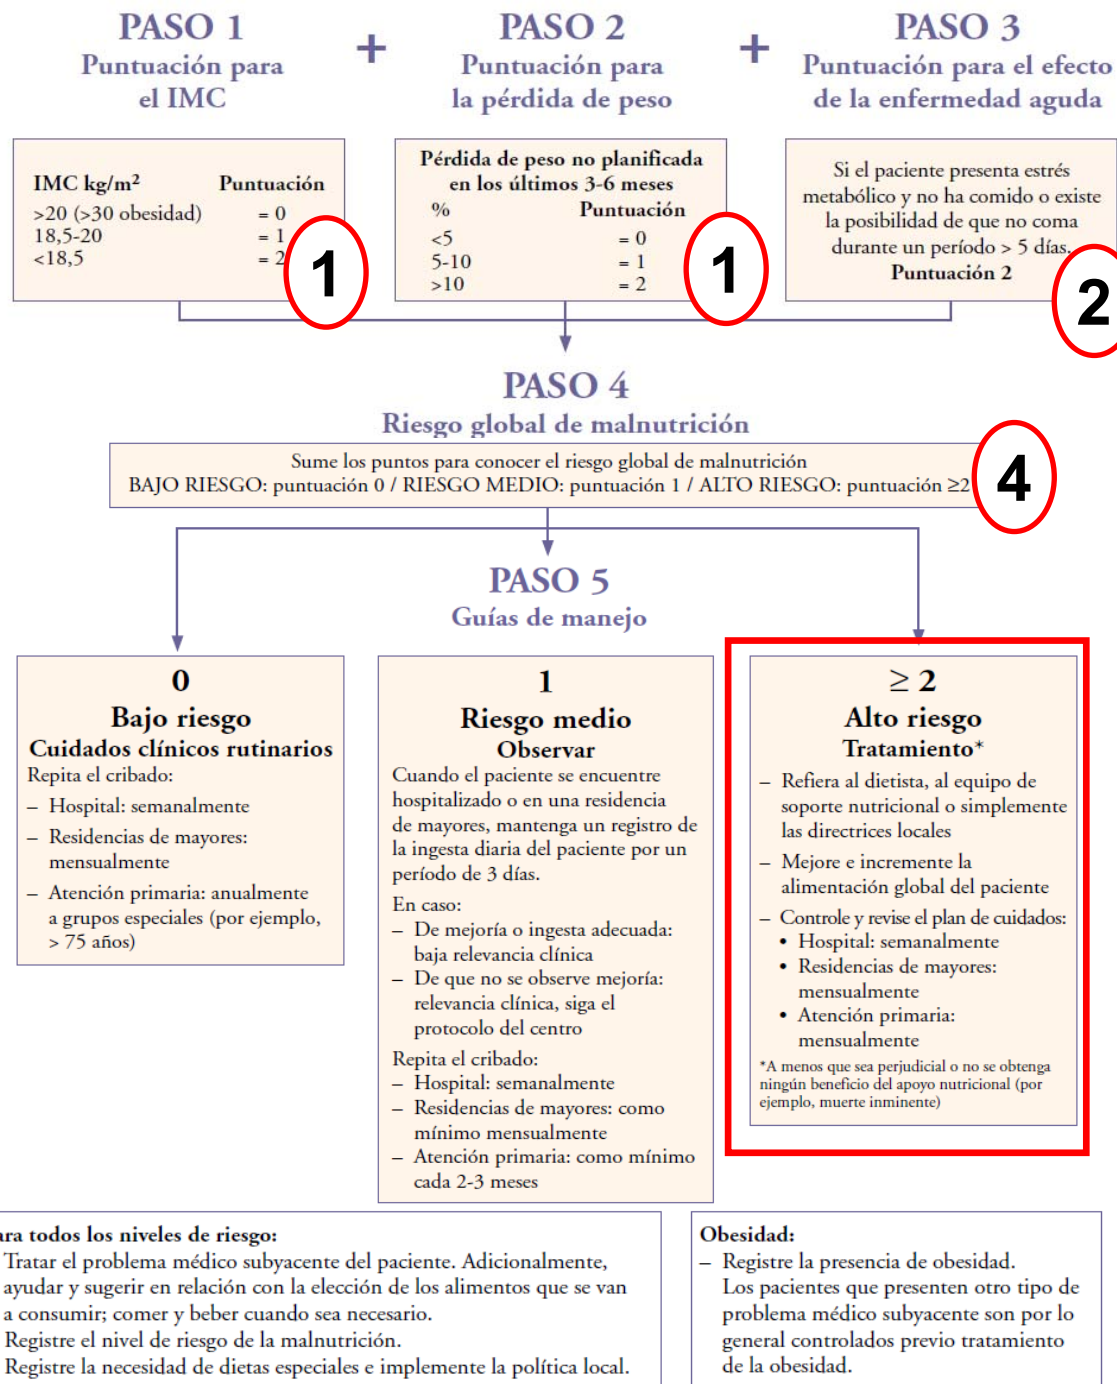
PASO 1
Puntuación para el IMC

+

PASO 2
Puntuación para la pérdida de peso

+

PASO 3
Puntuación para el efecto de la enfermedad aguda

| IMC kg/m² | Puntuación |
|---|---|
| >20 (>30 obesidad) | = 0 |
| 18,5-20 | = 1 |
| <18,5 | = 2 |

1

Pérdida de peso no planificada en los últimos 3-6 meses

| % | Puntuación |
|---|---|
| <5 | = 0 |
| 5-10 | = 1 |
| >10 | = 2 |

1

Si el paciente presenta estrés metabólico y no ha comido o existe la posibilidad de que no coma durante un período > 5 días.
Puntuación 2

2

PASO 4
Riesgo global de malnutrición

Sume los puntos para conocer el riesgo global de malnutrición
BAJO RIESGO: puntuación 0 / RIESGO MEDIO: puntuación 1 / ALTO RIESGO: puntuación ≥2

4

PASO 5
Guías de manejo

0
Bajo riesgo
Cuidados clínicos rutinarios
Repita el cribado:
– Hospital: semanalmente
– Residencias de mayores: mensualmente
– Atención primaria: anualmente a grupos especiales (por ejemplo, > 75 años)

1
Riesgo medio
Observar
Cuando el paciente se encuentre hospitalizado o en una residencia de mayores, mantenga un registro de la ingesta diaria del paciente por un período de 3 días.
En caso:
– De mejoría o ingesta adecuada: baja relevancia clínica
– De que no se observe mejoría: relevancia clínica, siga el protocolo del centro
Repita el cribado:
– Hospital: semanalmente
– Residencias de mayores: como mínimo mensualmente
– Atención primaria: como mínimo cada 2-3 meses

≥ 2
Alto riesgo
Tratamiento*
– Refiera al dietista, al equipo de soporte nutricional o simplemente las directrices locales
– Mejore e incremente la alimentación global del paciente
– Controle y revise el plan de cuidados:
• Hospital: semanalmente
• Residencias de mayores: mensualmente
• Atención primaria: mensualmente
*A menos que sea perjudicial o no se obtenga ningún beneficio del apoyo nutricional (por ejemplo, muerte inminente)

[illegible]ra todos los niveles de riesgo:
Tratar el problema médico subyacente del paciente. Adicionalmente, ayudar y sugerir en relación con la elección de los alimentos que se van a consumir; comer y beber cuando sea necesario.
Registre el nivel de riesgo de la malnutrición.
Registre la necesidad de dietas especiales e implemente la política local.

Obesidad:
– Registre la presencia de obesidad.
Los pacientes que presenten otro tipo de problema médico subyacente son por lo general controlados previo tratamiento de la obesidad.